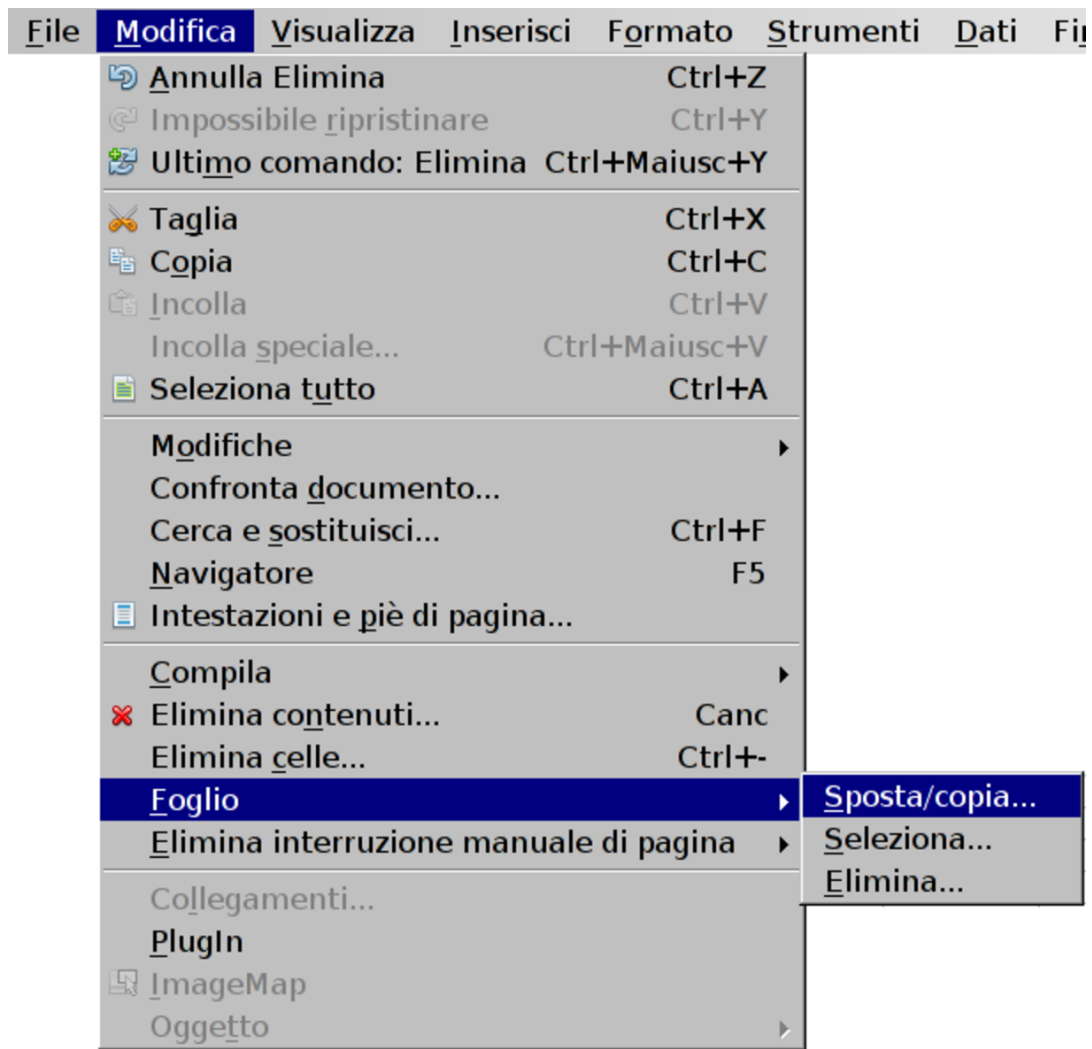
File Modifica Visualizza Inserisci Formato Strumenti Dati Fi

Annulla Elimina Ctrl+Z
Impossibile ripristinare Ctrl+Y
Ultimo comando: Elimina Ctrl+Maiusc+Y

Taglia Ctrl+X
Copia Ctrl+C
Incolla Ctrl+V
Incolla speciale... Ctrl+Maiusc+V
Seleziona tutto Ctrl+A

Modifiche
Confronta documento...
Cerca e sostituisci... Ctrl+F
Navigatore F5
Intestazioni e piè di pagina...

Compila
Elimina contenuti... Canc
Elimina celle... Ctrl+-
Foglio
Elimina interruzione manuale di pagina

Collegamenti...
PlugIn
ImageMap
Oggetto

Sposta/copia...
Seleziona...
Elimina...